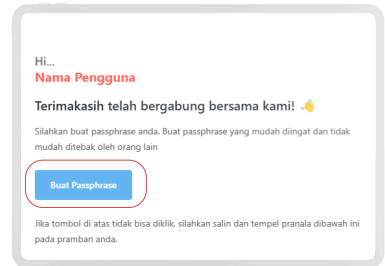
Hi...
Nama Pengguna

Terimakasih telah bergabung bersama kami! 👍

Silahkan buat passphrase anda. Buat passphrase yang mudah diingat dan tidak mudah ditebak oleh orang lain

Buat Passphrase

Jika tombol di atas tidak bisa diklik, silahkan salin dan tempel pranala dibawah ini pada pramban anda.